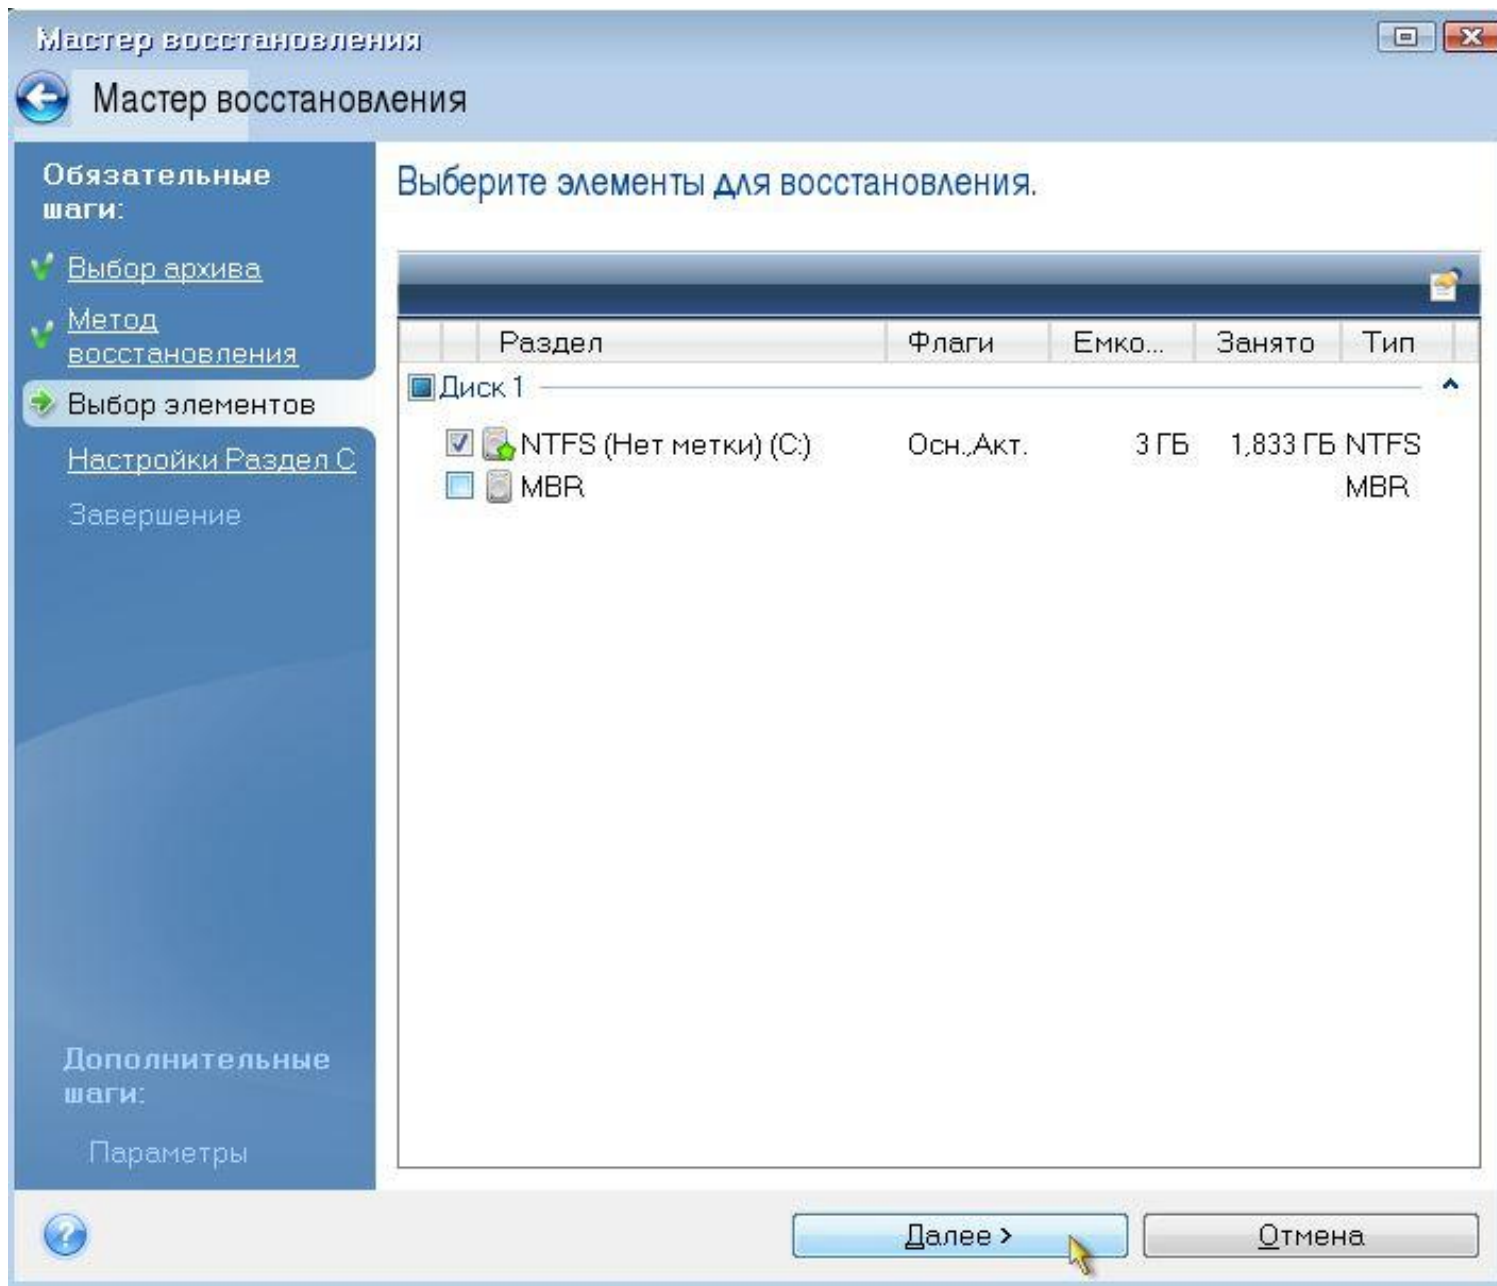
Мастер восстановления

Мастер восстановления

Обязательные шаги:

Выбор архива

Метод восстановления

Выбор элементов

Настройки Раздел С

Завершение

Дополнительные шаги:

Параметры

Выберите элементы для восстановления.

| Раздел | Флаги | Емко... | Занято | Тип |
|---|---|---|---|---|
| Диск 1 | | | | |
| NTFS (Нет метки) (C:) | Осн.,Акт. | 3 ГБ | 1,833 ГБ | NTFS |
| MBR | | | | MBR |

Далее >

Отмена